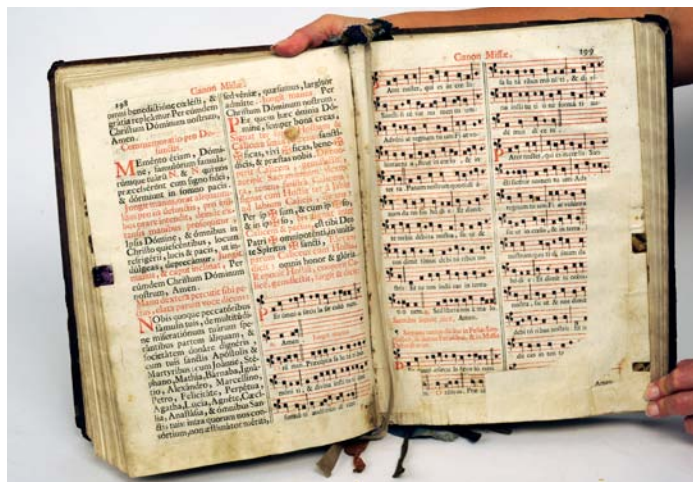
198 Canon Missæ.

omni benedictione cælesti, & gratia repleamur. Per eumdem Christum Dominum nostrum. Amen.

Commemoratio pro Defunctis.

MEmento etiam, Domine, famulorum famularumque tuarum N. & N. qui nos præcesserunt cum signo fidei, & dormiunt in somno pacis. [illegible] Ipsis Domine, & omnibus in Christo quiescentibus, locum refrigerii, lucis & pacis, ut indulgeas, deprecamur. Per eumdem Christum Dominum nostrum. Amen.

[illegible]

NObis quoque peccatoribus famulis tuis, de multitudine miserationum tuarum sperantibus partem aliquam, & societatem donare digneris cum tuis sanctis Apostolis & Martyribus: cum Joanne, Stephano, Mathia, Barnaba, Ignatio, Alexandro, Marcellino, Petro, Felicitate, Perpetua, Agatha, Lucia, Agnete, Cæcilia, Anastasia, & omnibus Sanctis tuis: intra quorum nos consortium, non æstimator meriti,

sed veniæ, quæsumus, largitor admitte. Per Christum Dominum nostrum. Per quem hæc omnia, Domine, semper bona creas, sanctificas, vivificas, benedicis, & præstas nobis.

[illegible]

Per ipsum, & cum ipso, & in ipso, est tibi Deo Patri omnipotenti, in unitate Spiritus Sancti, omnis honor & gloria. Per omnia sæcula sæculorum. Amen.

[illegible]

Canon Missæ. 199

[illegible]

Amen.